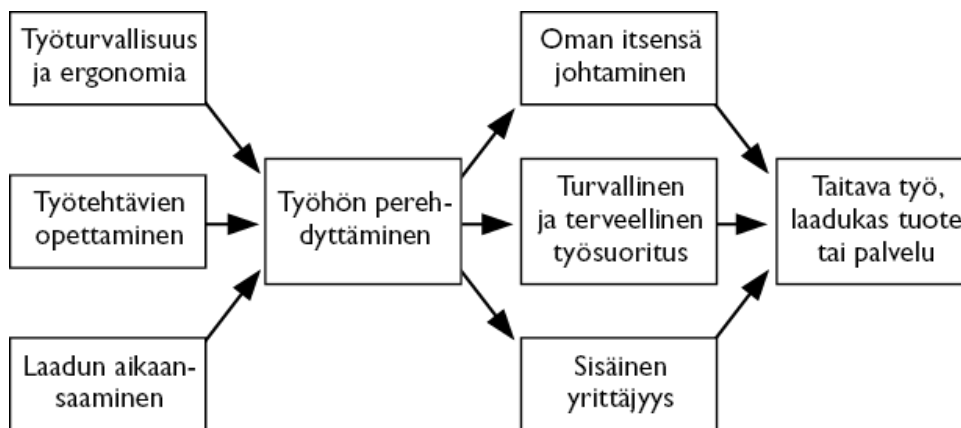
Työturvallisuus ja ergonomia

Työtehtävien opettaminen

Laadun aikaansaaminen

Työhön perehdyttäminen

Oman itsensä johtaminen

Turvallinen ja terveellinen työsuoritus

Sisäinen yrittäjyys

Taitava työ, laadukas tuote tai palvelu